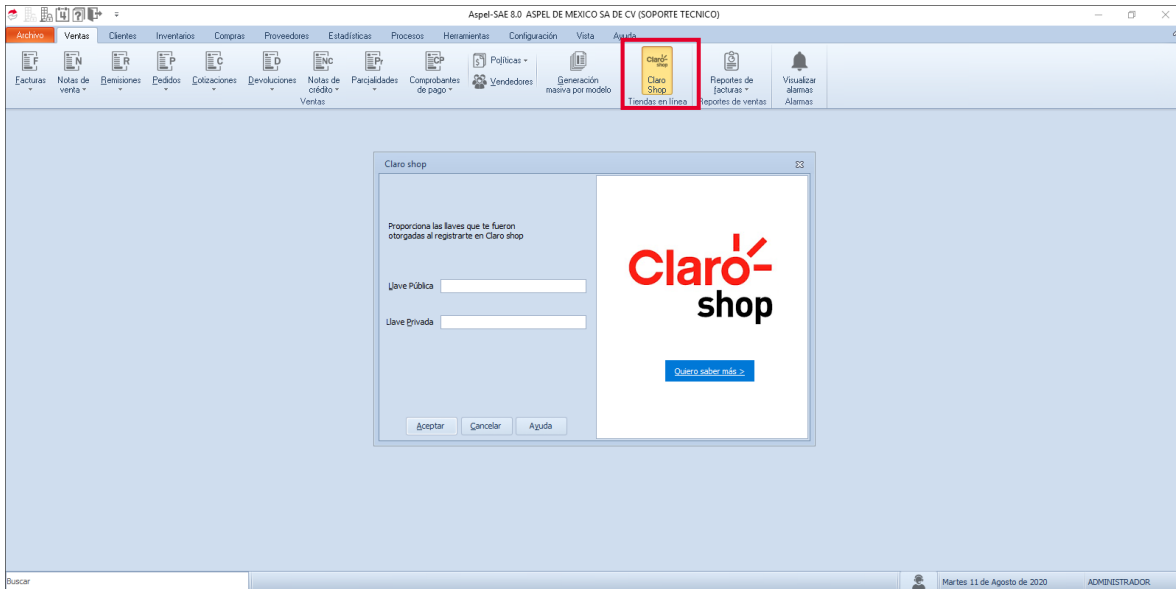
Aspel-SAE 8.0 ASPEL DE MEXICO SA DE CV (SOPORTE TECNICO)

Archivo Ventas Clientes Inventarios Compras Proveedores Estadísticas Procesos Herramientas Configuración Vista Ayuda

F Facturas
N Notas de venta
R Remisiones
P Pedidos
C Cotizaciones
D Devoluciones
NC Notas de crédito
Pr Parcialidades
CP Comprobantes de pago
Políticas
Vendedores
Ventas
Generación masiva por modelo
Claro shop
Claro Shop
Tiendas en línea
Reportes de facturas
Reportes de ventas
Visualizar alarmas
Alarmas

Claro shop

Proporciona las llaves que te fueron otorgadas al registrarte en Claro shop

Llave Pública

Llave Privada

Aceptar Cancelar Ayuda

Claro shop

Quiero saber más >

Buscar

Martes 11 de Agosto de 2020 ADMINISTRADOR